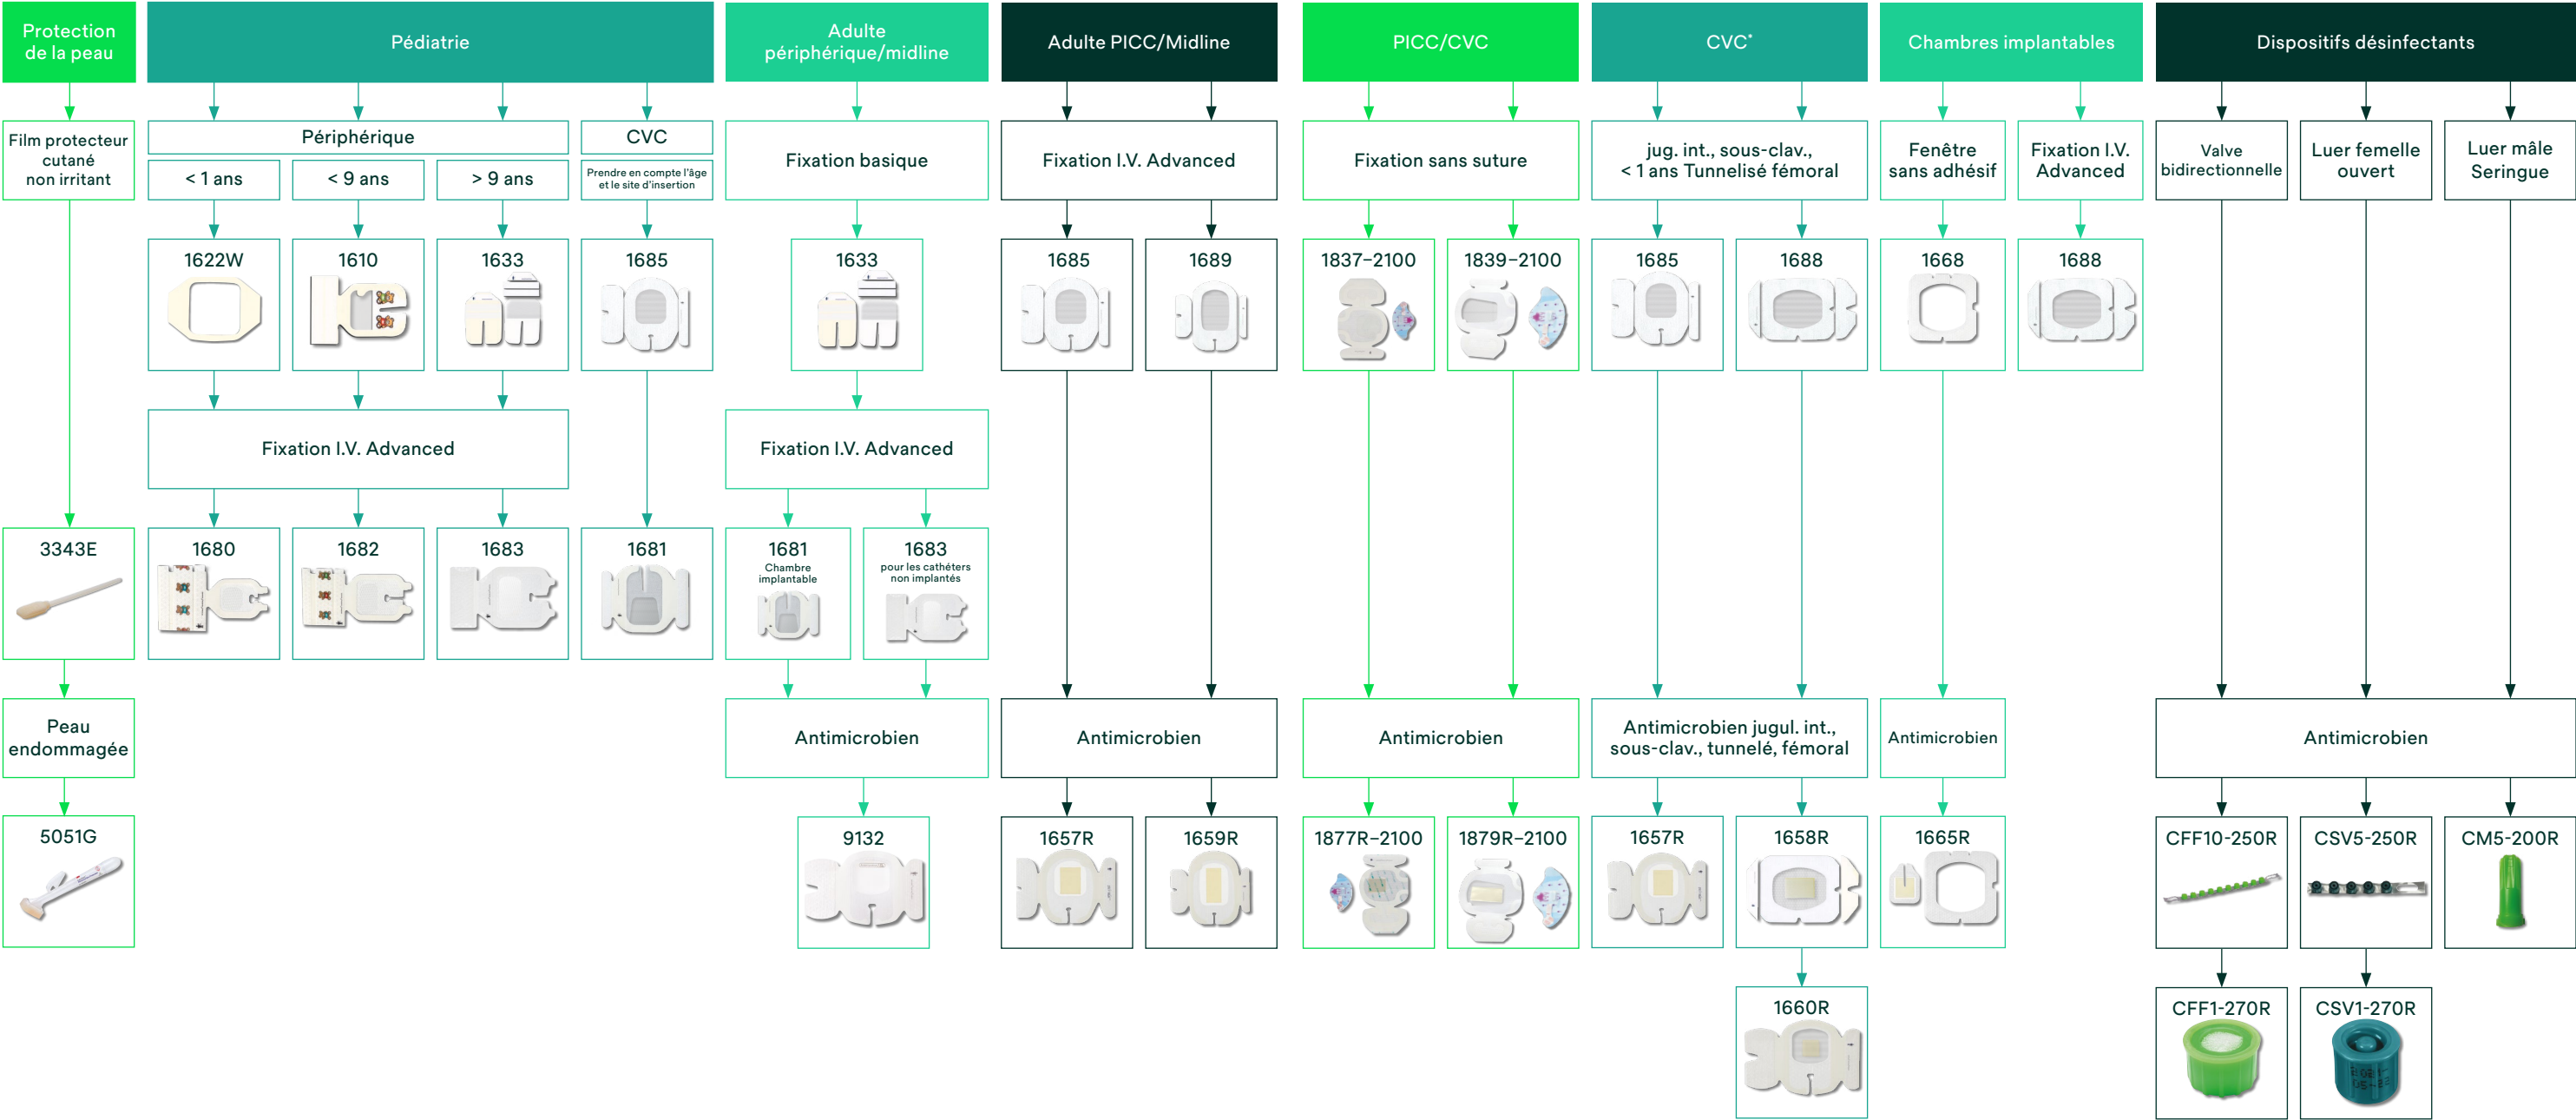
Protection de la peau

Film protecteur cutané non irritant

3343E

Peau endommagée

5051G

Pédiatrie

Périphérique

< 1 ans

< 9 ans

> 9 ans

CVC

Prendre en compte l'âge et le site d'insertion

1622W

1610

1633

1685

Fixation I.V. Advanced

1680

1682

1683

1681

Adulte périphérique/midline

Fixation basique

1633

Fixation I.V. Advanced

1681
Chambre implantable

1683
pour les cathéters non implantés

Antimicrobien

9132

Adulte PICC/Midline

Fixation I.V. Advanced

1685

1689

Antimicrobien

1657R

1659R

PICC/CVC

Fixation sans suture

1837–2100

1839–2100

Antimicrobien

1877R–2100

1879R–2100

CVC*

jug. int., sous-clav., < 1 ans Tunnelisé fémoral

1685

1688

Antimicrobien jugul. int., sous-clav., tunnelé, fémoral

1657R

1658R

1660R

Chambres implantables

Fenêtre sans adhésif

Fixation I.V. Advanced

1668

1688

Antimicrobien

1665R

Dispositifs désinfectants

Valve bidirectionnelle

Luer femelle ouvert

Luer mâle Seringue

Antimicrobien

CFF10-250R

CSV5-250R

CM5-200R

CFF1-270R

CSV1-270R